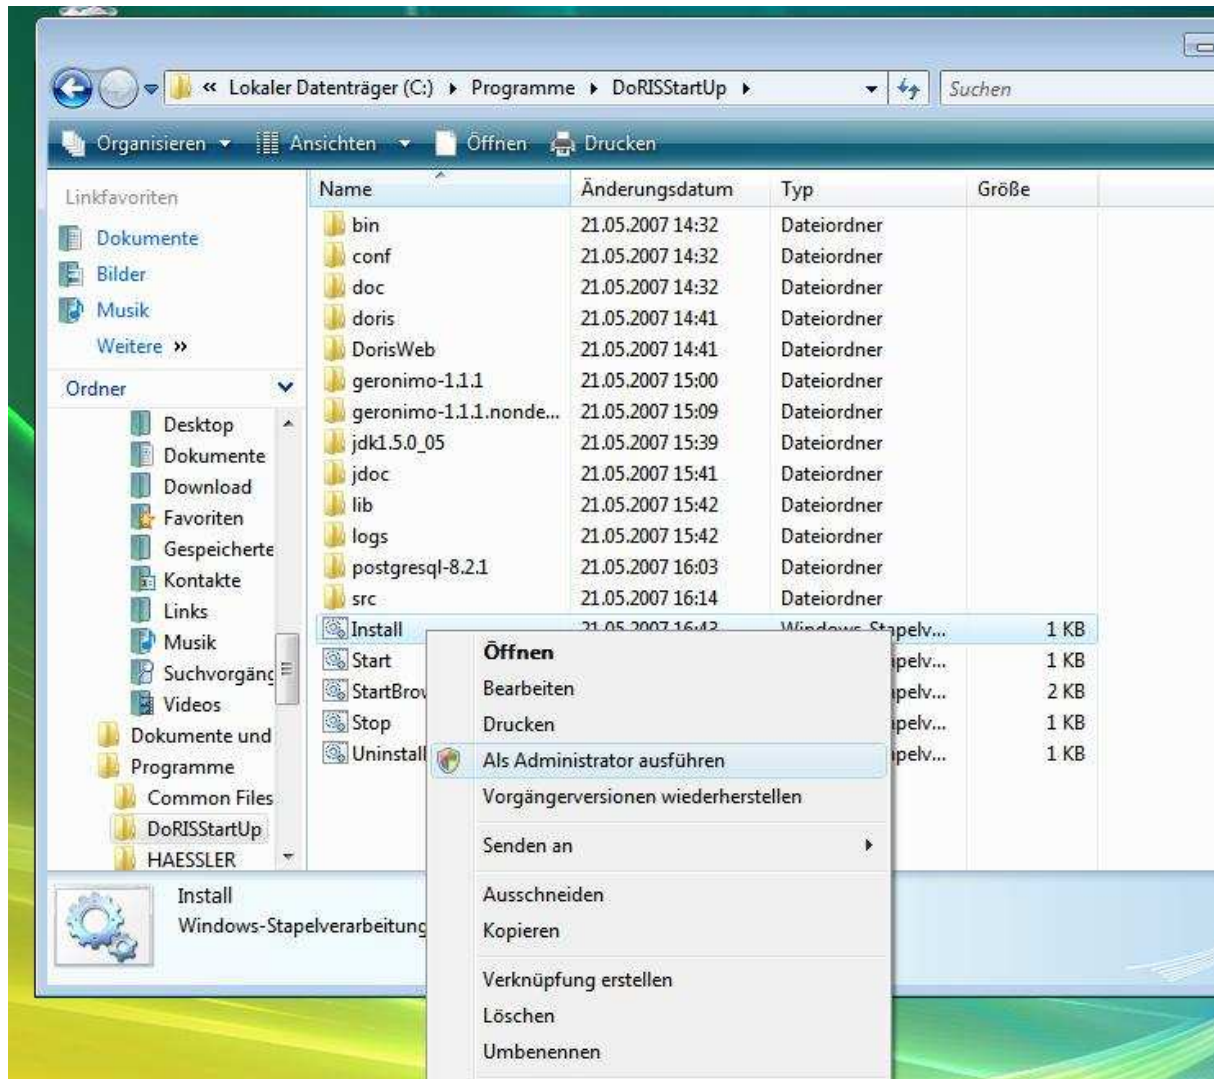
« Lokaler Datenträger (C:) ▸ Programme ▸ DoRISStartUp ▸

Suchen

Organisieren ▾ Ansichten ▾ Öffnen Drucken

Linkfavoriten
Dokumente
Bilder
Musik
Weitere »

Ordner
Desktop
Dokumente
Download
Favoriten
Gespeicherte
Kontakte
Links
Musik
Suchvorgänç
Videos
Dokumente und
Programme
Common Files
DoRISStartUp
HAESSLER

| Name | Änderungsdatum | Typ | Größe |
|---|---|---|---|
| bin | 21.05.2007 14:32 | Dateiordner | |
| conf | 21.05.2007 14:32 | Dateiordner | |
| doc | 21.05.2007 14:32 | Dateiordner | |
| doris | 21.05.2007 14:41 | Dateiordner | |
| DorisWeb | 21.05.2007 14:41 | Dateiordner | |
| geronimo-1.1.1 | 21.05.2007 15:00 | Dateiordner | |
| geronimo-1.1.1.nonde... | 21.05.2007 15:09 | Dateiordner | |
| jdk1.5.0_05 | 21.05.2007 15:39 | Dateiordner | |
| jdoc | 21.05.2007 15:41 | Dateiordner | |
| lib | 21.05.2007 15:42 | Dateiordner | |
| logs | 21.05.2007 15:42 | Dateiordner | |
| postgresql-8.2.1 | 21.05.2007 16:03 | Dateiordner | |
| src | 21.05.2007 16:14 | Dateiordner | |
| Install | 21.05.2007 16:43 | Windows-Stapelv... | 1 KB |
| Start | | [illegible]pelv... | 1 KB |
| StartBrov | | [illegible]pelv... | 2 KB |
| Stop | | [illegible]pelv... | 1 KB |
| Uninstall | | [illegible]pelv... | 1 KB |

Öffnen
Bearbeiten
Drucken
Als Administrator ausführen
Vorgängerversionen wiederherstellen
Senden an
Ausschneiden
Kopieren
Verknüpfung erstellen
Löschen
Umbenennen

Install
Windows-Stapelverarbeitung